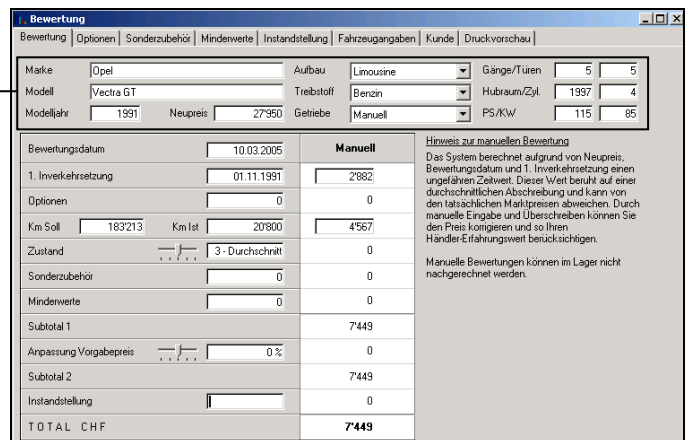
Bewertung

Bewertung | Optionen | Sonderzubehör | Minderwerte | Instandstellung | Fahrzeugangaben | Kunde | Druckvorschau

| | | | | | | | |
|---|---|---|---|---|---|---|---|
| Marke | Opel | | Aufbau | Limousine | Gänge/Türen | 5 | 5 |
| Modell | Vectra GT | | Treibstoff | Benzin | Hubraum/Zyl. | 1997 | 4 |
| Modelljahr | 1991 | Neupreis 27'950 | Getriebe | Manuell | PS/KW | 115 | 85 |

| | | |
|---|---|---|
| Bewertungsdatum | 10.03.2005 | Manuell |
| 1. Inverkehrsetzung | 01.11.1991 | 2'882 |
| Optionen | 0 | 0 |
| Km Soll 183'213 | Km Ist 20'800 | 4'567 |
| Zustand | 3 - Durchschnitt | 0 |
| Sonderzubehör | 0 | 0 |
| Minderwerte | 0 | 0 |
| Subtotal 1 | | 7'449 |
| Anpassung Vorgabepreis | 0 % | 0 |
| Subtotal 2 | | 7'449 |
| Instandstellung | | 0 |
| TOTAL CHF | | 7'449 |

Hinweis zur manuellen Bewertung

Das System berechnet aufgrund von Neupreis, Bewertungsdatum und 1. Inverkehrsetzung einen ungefähren Zeitwert. Dieser Wert beruht auf einer durchschnittlichen Abschreibung und kann von den tatsächlichen Marktpreisen abweichen. Durch manuelle Eingabe und Überschreiben können Sie den Preis korrigieren und so Ihren Händler-Erfahrungswert berücksichtigen.

Manuelle Bewertungen können im Lager nicht nachgerechnet werden.